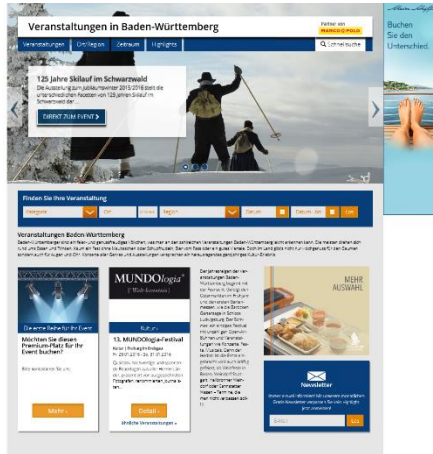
Veranstaltungen in Baden-Württemberg

Partner von MARCO POLO

Veranstaltungen | Ort/Region | Zeitraum | Highlights | Schnellsuche

125 Jahre Skilauf im Schwarzwald

Die Ausstellung zum Jubiläumswinter 2015/2016 zeigt die unterschiedlichen Facetten von 125 Jahren Skilauf im Schwarzwald der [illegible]

DIREKT ZUM EVENT

Finden Sie Ihre Veranstaltung

Kategorie | Ort | Region | Datum | Datum bis | Los

Veranstaltungen Baden-Württemberg

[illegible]

Die eine Reihe für Ihr Event

Möchten Sie diesen Premium-Platz für Ihr Event buchen?

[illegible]

Mehr

MUNDOlogia
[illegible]

Kultur

13. MUNDOlogia-Festival

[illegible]

Details

Weitere Veranstaltungen

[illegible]

MEHR AUSWAHL.

Newsletter

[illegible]

E-Mail

Los

Buchen Sie den Unterschied.